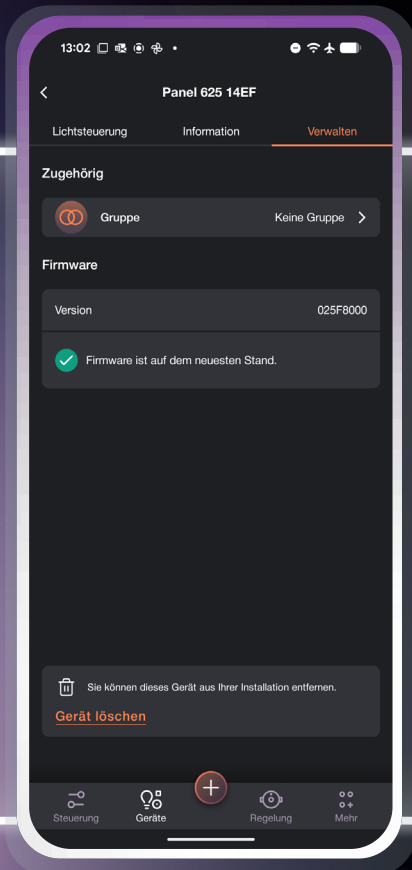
13:02

Panel 625 14EF

Lichtsteuerung
Information
Verwalten

Zugehörig

Gruppe
Keine Gruppe

Firmware

Version
025F8000

Firmware ist auf dem neuesten Stand.

Sie können dieses Gerät aus Ihrer Installation entfernen.

Gerät löschen

Steuerung
Geräte
Regelung
Mehr